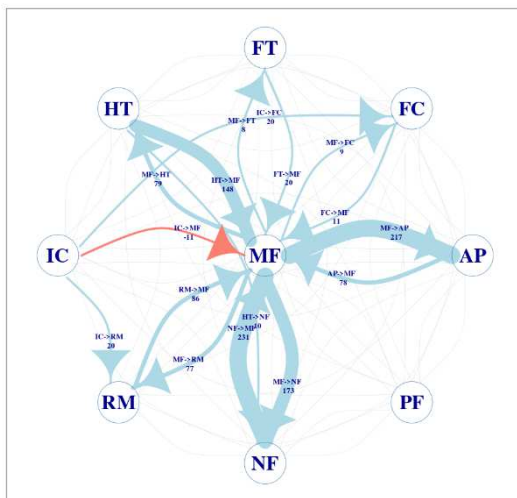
FT

HT

FC

IC

MF

AP

RM

PF

NF

IC->FC
20

MF->FT
8

MF->FC
9

MF->HT
79

HT->MF
148

FT->MF
20

FC->MF
11

MF->AP
217

IC->MF
-11

AP->MF
78

RM->MF
86

IC->RM
20

HT->NF
10

NF->MF
251

MF->RM
77

MF->NF
173